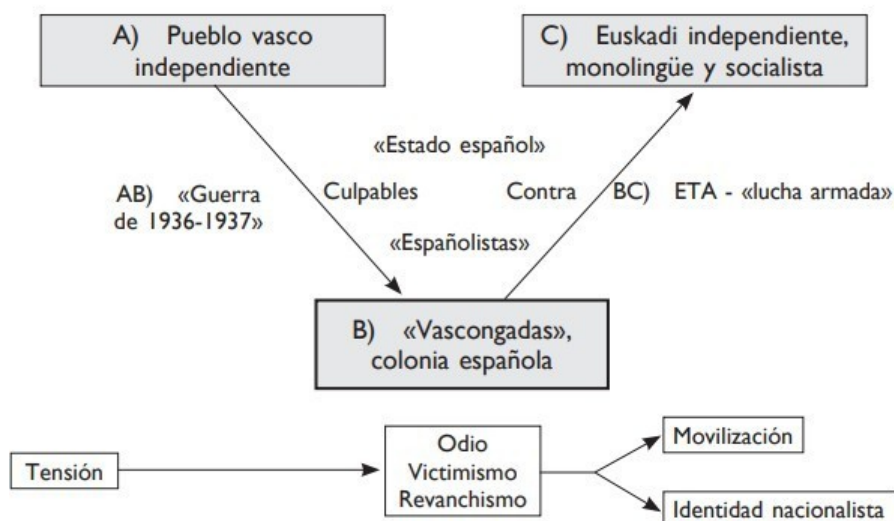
A) Pueblo vasco independiente

C) Euskadi independiente, monolingüe y socialista

«Estado español»

AB) «Guerra de 1936-1937»

Culpables

Contra

BC) ETA - «lucha armada»

«Españolistas»

B) «Vascongadas», colonia española

Tensión

Odio
Victimismo
Revanchismo

Movilización

Identidad nacionalista